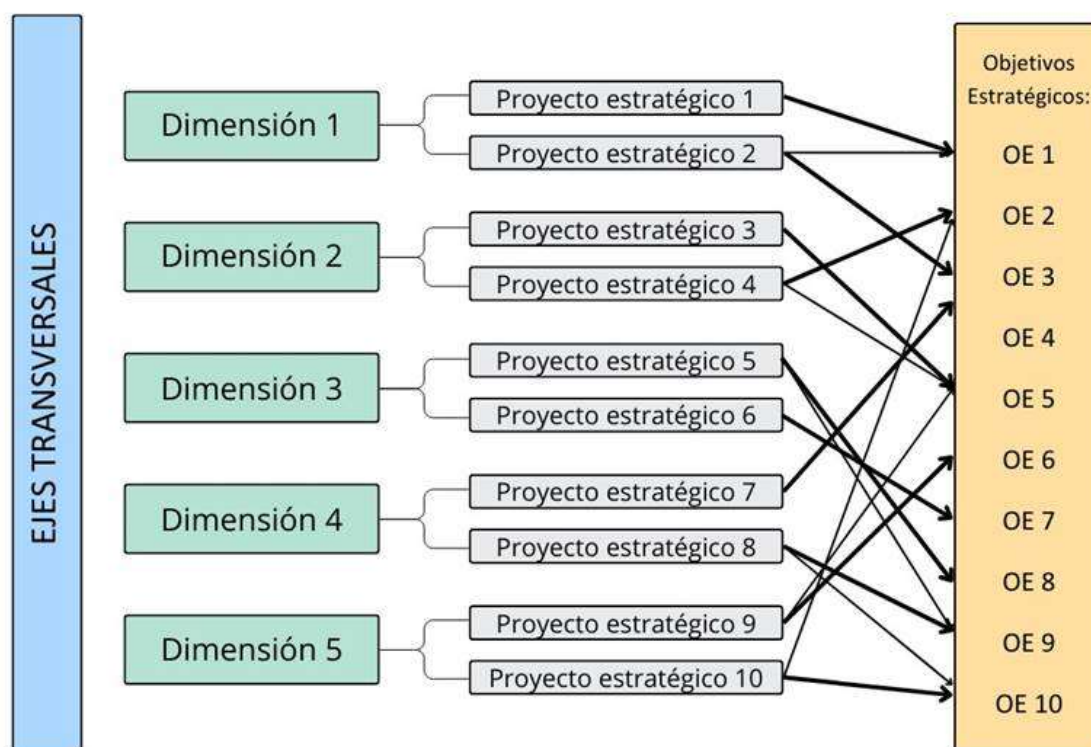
EJES TRANSVERSALES

Dimensión 1

Proyecto estratégico 1

Proyecto estratégico 2

Dimensión 2

Proyecto estratégico 3

Proyecto estratégico 4

Dimensión 3

Proyecto estratégico 5

Proyecto estratégico 6

Dimensión 4

Proyecto estratégico 7

Proyecto estratégico 8

Dimensión 5

Proyecto estratégico 9

Proyecto estratégico 10

Objetivos Estratégicos:

OE 1

OE 2

OE 3

OE 4

OE 5

OE 6

OE 7

OE 8

OE 9

OE 10